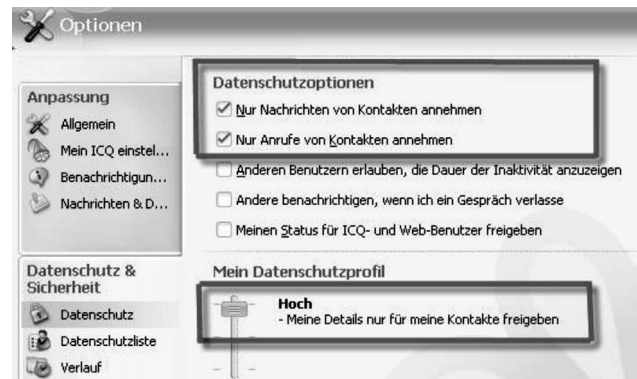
Optionen

Anpassung
Allgemein
Mein ICQ einstel...
Benachrichtigun...
Nachrichten & D...

Datenschutz & Sicherheit
Datenschutz
Datenschutzliste
Verlauf

Datenschutzoptionen
☑ Nur Nachrichten von Kontakten annehmen
☑ Nur Anrufe von Kontakten annehmen
☐ Anderen Benutzern erlauben, die Dauer der Inaktivität anzuzeigen
☐ Andere benachrichtigen, wenn ich ein Gespräch verlasse
☐ Meinen Status für ICQ- und Web-Benutzer freigeben

Mein Datenschutzprofil
Hoch
- Meine Details nur für meine Kontakte freigeben